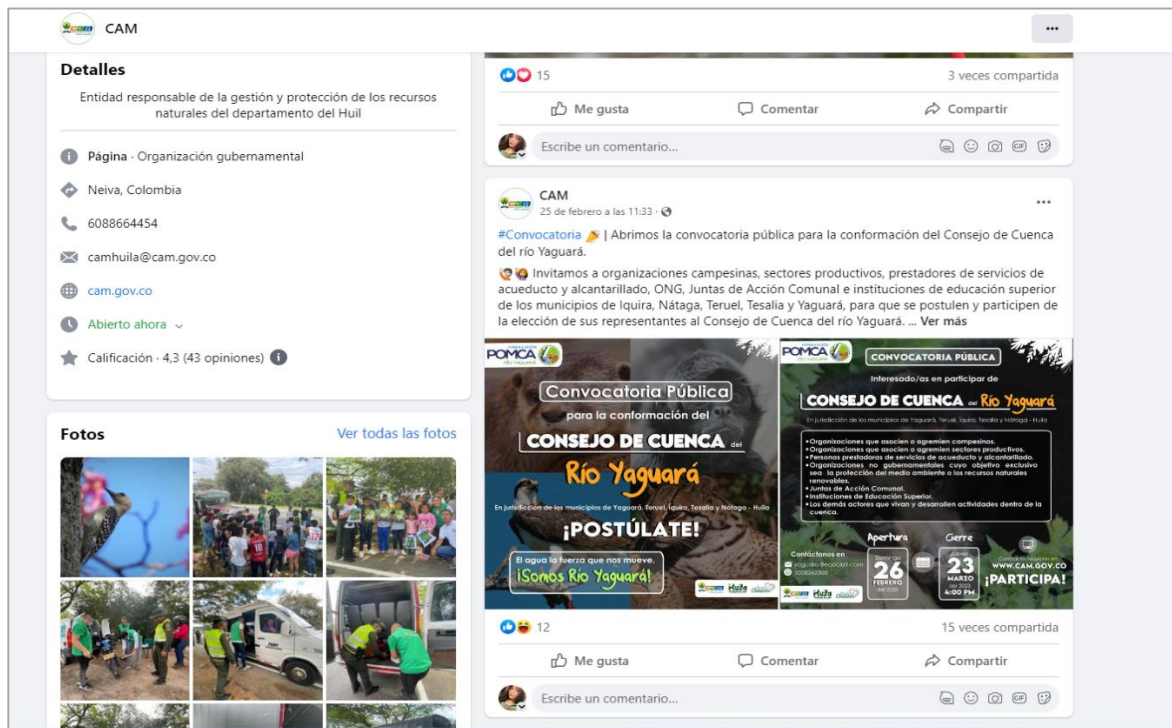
CAM

Detalles

Entidad responsable de la gestión y protección de los recursos naturales del departamento del Huil

Página · Organización gubernamental

Neiva, Colombia

6088664454

camhuila@cam.gov.co

cam.gov.co

Abierto ahora

Calificación · 4,3 (43 opiniones)

Fotos

Ver todas las fotos

15

3 veces compartida

Me gusta

Comentar

Compartir

Escribe un comentario...

CAM

25 de febrero a las 11:33 ·

#Convocatoria | Abrimos la convocatoria pública para la conformación del Consejo de Cuenca del río Yaguará.

Invitamos a organizaciones campesinas, sectores productivos, prestadores de servicios de acueducto y alcantarillado, ONG, Juntas de Acción Comunal e instituciones de educación superior de los municipios de Iquira, Nátaga, Teruel, Tesalia y Yaguará, para que se postulen y participen de la elección de sus representantes al Consejo de Cuenca del río Yaguará. ... Ver más

POMCA

Convocatoria Pública

para la conformación del

CONSEJO DE CUENCA del

Río Yaguará

En jurisdicción de los municipios de Yaguará, Teruel, Iquira, Tesalia y Nátaga - Huila

¡POSTÚLATE!

El agua la fuerza que nos mueve. ¡Somos Río Yaguará!

POMCA

CONVOCATORIA PÚBLICA

Interesado/as en participar de

CONSEJO DE CUENCA del Río Yaguará

En jurisdicción de los municipios de Yaguará, Teruel, Iquira, Tesalia y Nátaga - Huila

• Organizaciones que asocien o agremien campesinos.
• Organizaciones que asocien o agremien sectores productivos.
• Personas prestadoras de servicios de acueducto y alcantarillado.
• Organizaciones no gubernamentales cuyo objetivo exclusivo sea la protección del medio ambiente o los recursos naturales renovables.
• Juntas de Acción Comunal.
• Instituciones de Educación Superior.
• Los demás actores que vivan y desarrollen actividades dentro de la cuenca.

Apertura

Cierre

Contáctanos en

26 FEBRERO

23 MARZO 4:00 PM

WWW.CAM.GOV.CO

¡PARTICIPA!

12

15 veces compartida

Me gusta

Comentar

Compartir

Escribe un comentario...